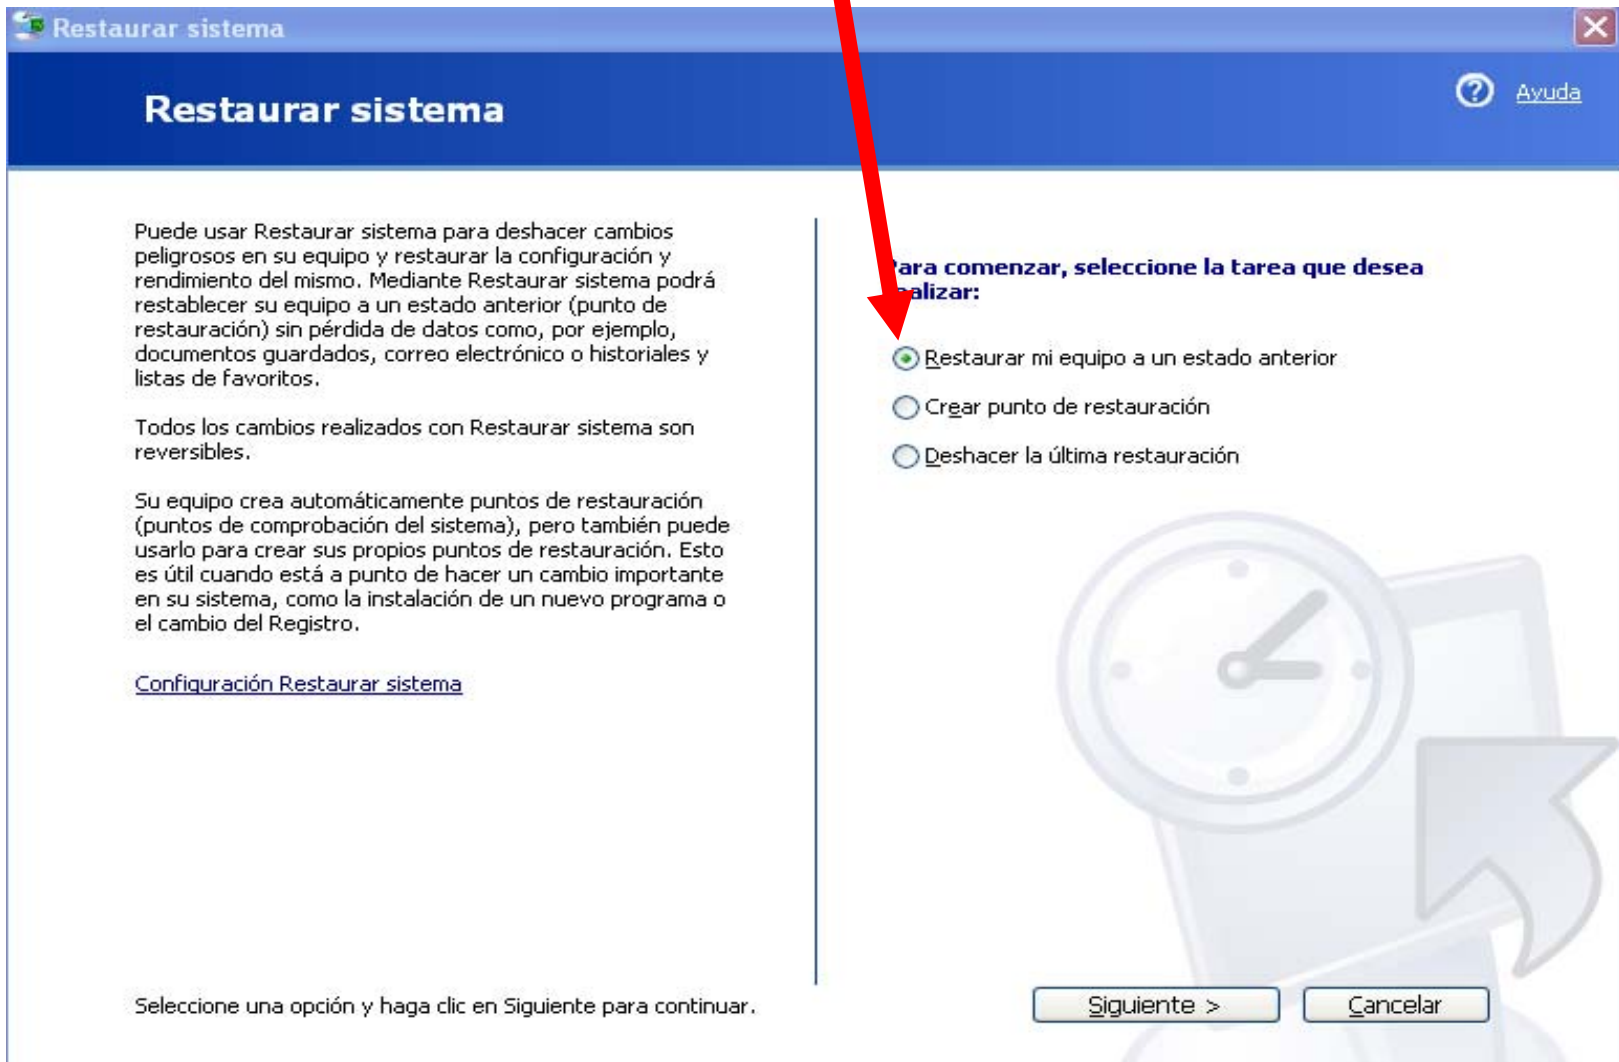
Restaurar sistema

Restaurar sistema

Ayuda

Puede usar Restaurar sistema para deshacer cambios peligrosos en su equipo y restaurar la configuración y rendimiento del mismo. Mediante Restaurar sistema podrá restablecer su equipo a un estado anterior (punto de restauración) sin pérdida de datos como, por ejemplo, documentos guardados, correo electrónico o historiales y listas de favoritos.

Todos los cambios realizados con Restaurar sistema son reversibles.

Su equipo crea automáticamente puntos de restauración (puntos de comprobación del sistema), pero también puede usarlo para crear sus propios puntos de restauración. Esto es útil cuando está a punto de hacer un cambio importante en su sistema, como la instalación de un nuevo programa o el cambio del Registro.

Configuración Restaurar sistema

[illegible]ara comenzar, seleccione la tarea que desea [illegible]alizar:

Restaurar mi equipo a un estado anterior

Crear punto de restauración

Deshacer la última restauración

Seleccione una opción y haga clic en Siguiente para continuar.

Siguiente >

Cancelar